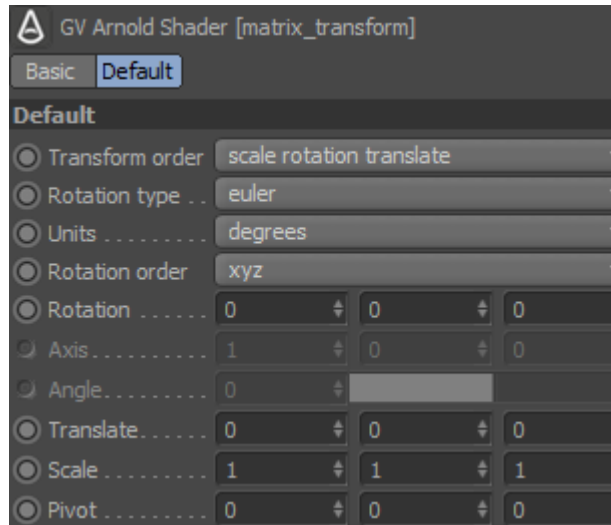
GV Arnold Shader [matrix_transform]

Basic Default

Default

Transform order scale rotation translate

Rotation type . . euler

Units . . . . . . . . . degrees

Rotation order xyz

Rotation . . . . . . 0 0 0

Axis . . . . . . . . . . 1 0 0

Angle . . . . . . . . . 0

Translate . . . . . . 0 0 0

Scale . . . . . . . . . 1 1 1

Pivot . . . . . . . . . 0 0 0